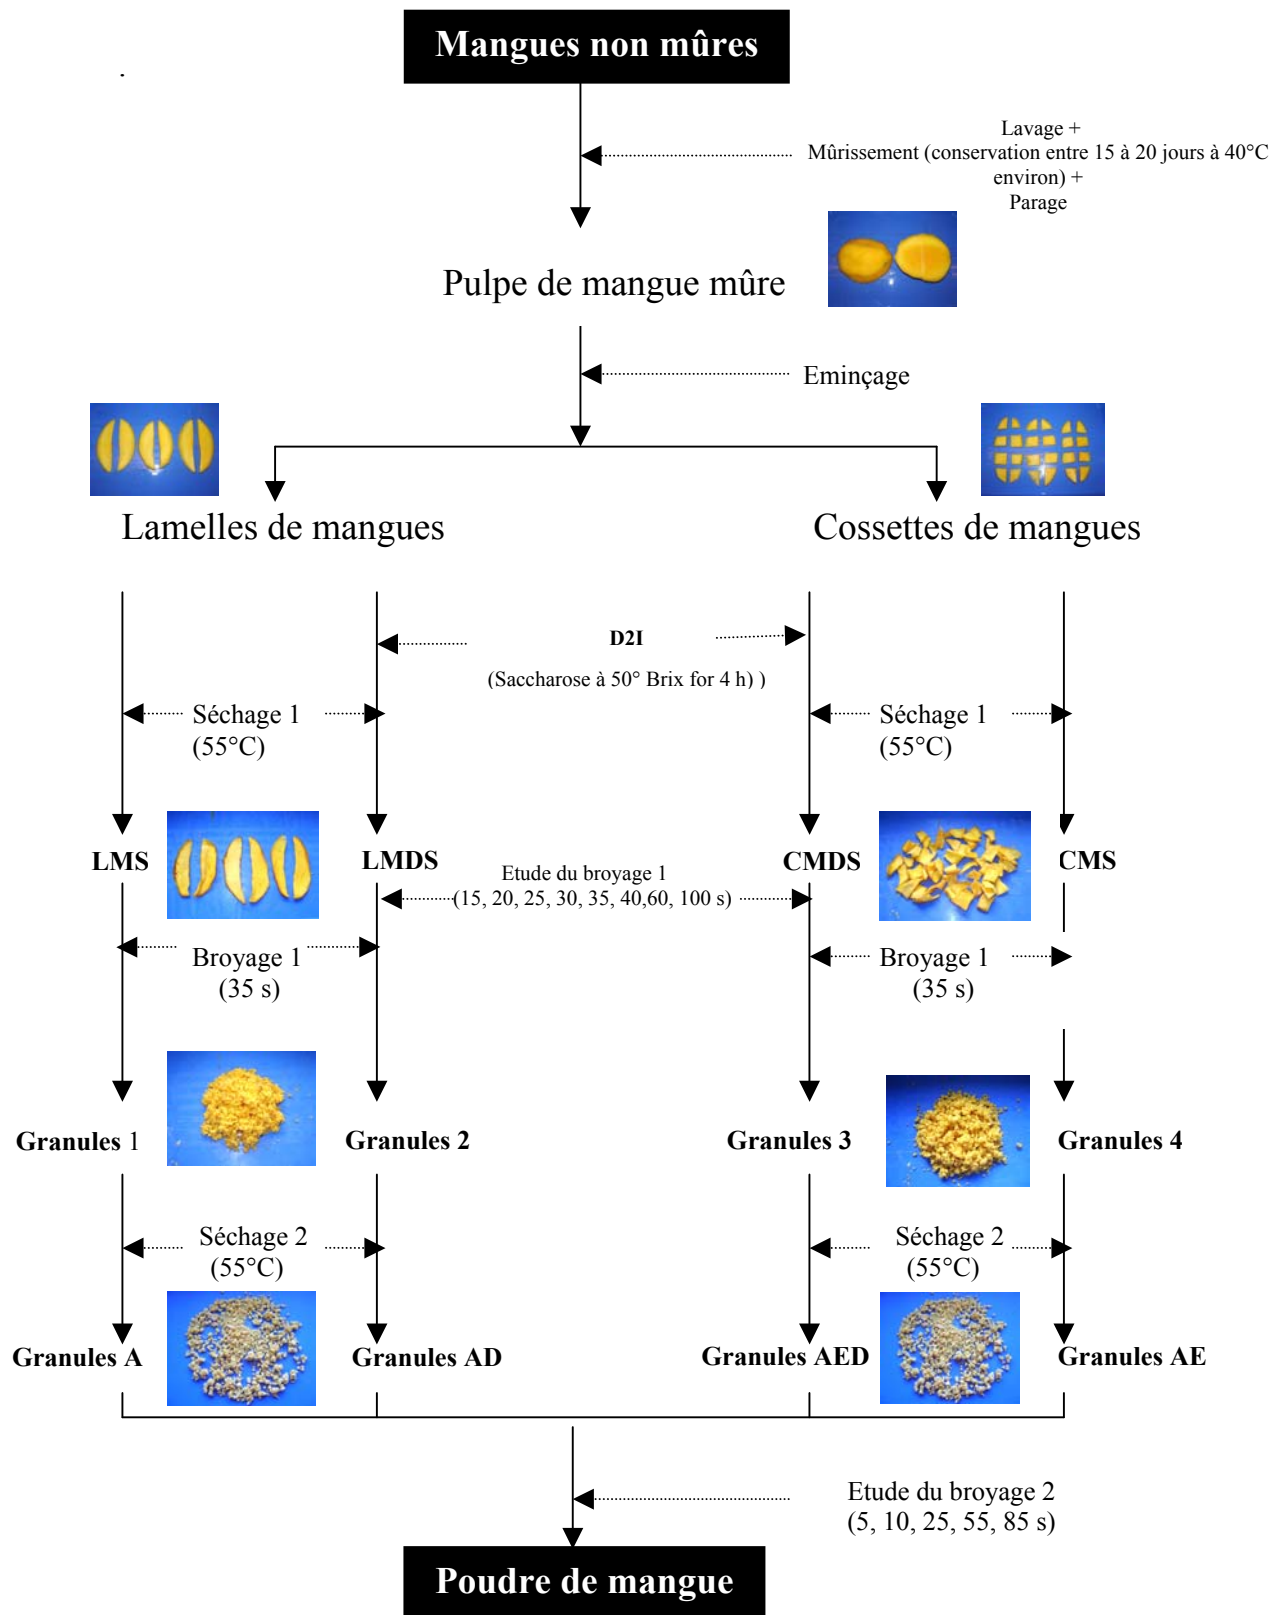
Mangues non mûres

Lavage +
Mûrissement (conservation entre 15 à 20 jours à 40°C environ) +
Parage

Pulpe de mangue mûre

Emincage

Lamelles de mangues

Cossettes de mangues

D2I
(Saccharose à 50° Brix for 4 h) )

Séchage 1
(55°C)

Séchage 1
(55°C)

LMS

LMDS

Etude du broyage 1
(15, 20, 25, 30, 35, 40,60, 100 s)

CMDS

CMS

Broyage 1
(35 s)

Broyage 1
(35 s)

Granules 1

Granules 2

Granules 3

Granules 4

Séchage 2
(55°C)

Séchage 2
(55°C)

Granules A

Granules AD

Granules AED

Granules AE

Etude du broyage 2
(5, 10, 25, 55, 85 s)

Poudre de mangue